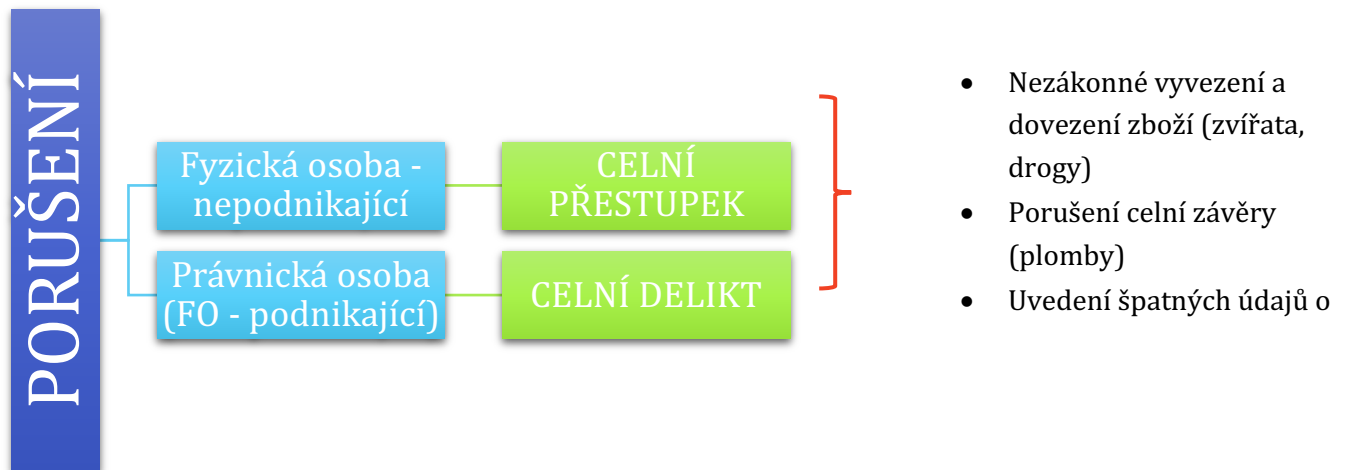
PORUŠENÍ

Fyzická osoba - nepodnikající

CELNÍ PŘESTUPEK

Právnická osoba (FO - podnikající)

CELNÍ DELIKT

- Nezákonné vyvezení a dovezení zboží (zvířata, drogy)
- Porušení celní závěry (plomby)
- Uvedení špatných údajů o